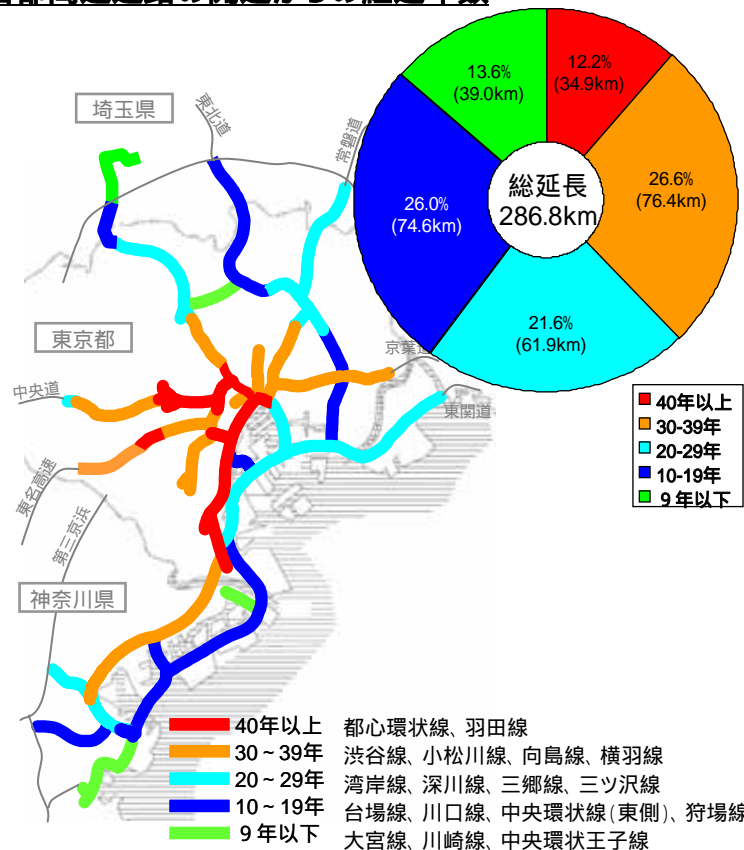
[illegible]

埼玉県

東北道

常磐道

東京都

京葉道

中央道

東関道

東名高速

第三京浜

神奈川県

12.2%
(34.9km)

26.6%
(76.4km)

21.6%
(61.9km)

26.0%
(74.6km)

13.6%
(39.0km)

総延長
286.8km

40年以上
30-39年
20-29年
10-19年
9年以下

| | |
|---|---|
| 40年以上 | 都心環状線、羽田線 |
| 30～39年 | 渋谷線、小松川線、向島線、横羽線 |
| 20～29年 | 湾岸線、深川線、三郷線、三ツ沢線 |
| 10～19年 | 台場線、川口線、中央環状線(東側)、狩場線 |
| 9年以下 | 大宮線、川崎線、中央環状王子線 |